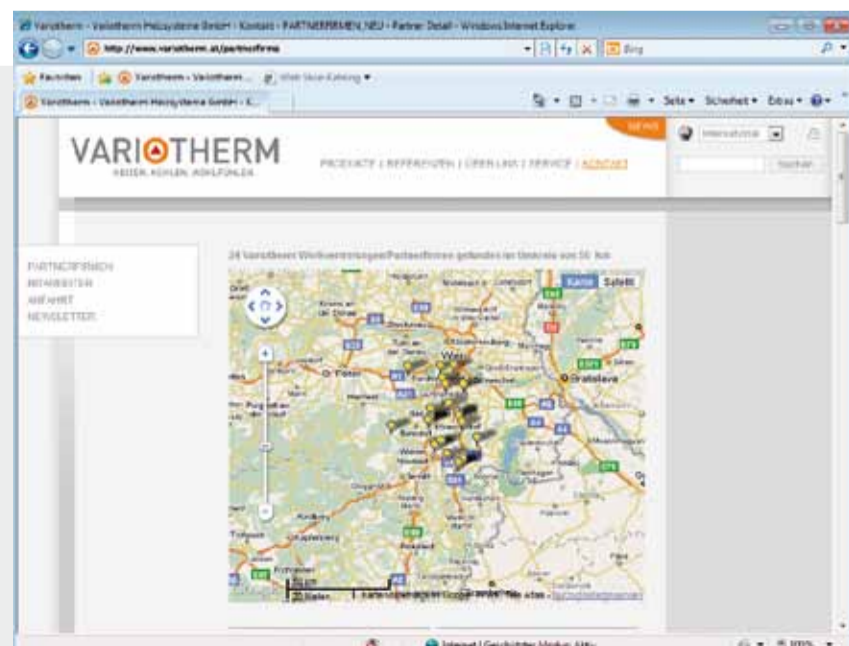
Variotherm - Variotherm Heizsysteme GmbH - Kontakt - PARTNERFIRMEN_NEU - Partner Detail - Windows Internet Explorer

http://www.variotherm.at/partnerfirma

Bing

Favoriten

Variotherm - Variotherm ...

Web Slice-Katalog

Variotherm - Variotherm Heizsysteme GmbH - K...

Seite ▾ Sicherheit ▾ Extras ▾

NEWS

International

Suchen

VARIOTHERM

HEIZEN. KÜHLEN. WOHLFÜHLEN.

PRODUKTE | REFERENZEN | DOWNLOADS | SERVICE | KONTAKT

PARTNERFIRMEN
MITARBEITER
ANFAHRT
NEWSLETTER

24 Variotherm Werksvertretungen/Partnerfirmen gefunden im Umkreis von 50 km

Karte Satellit

Wien

St. Pölten

Bratislava

20 km

20 Meilen

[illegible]

Internet | Geschützter Modus: Aktiv

100%